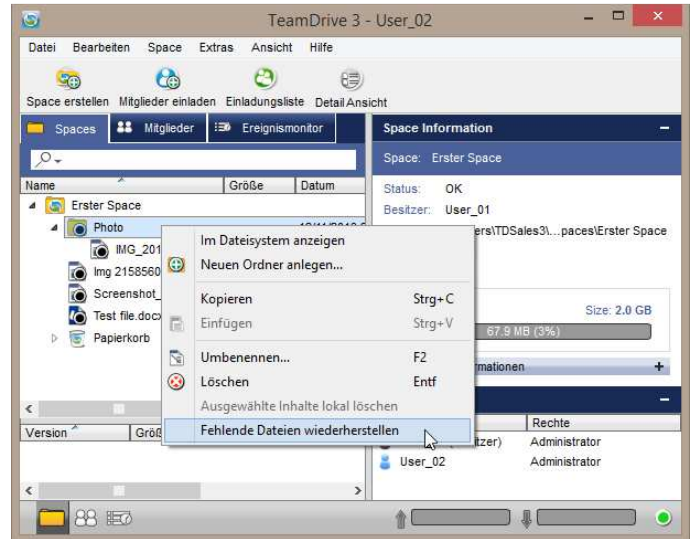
TeamDrive 3 - User_02

Datei Bearbeiten Space Extras Ansicht Hilfe

Space erstellen Mitglieder einladen Einladungsliste Detail Ansicht

Spaces Mitglieder Ereignismonitor

Name Größe Datum

Erster Space
Photo 
IMG_201
Img 2158560
Screenshot_
Test file.docx
Papierkorb

Version Größ

Im Dateisystem anzeigen
Neuen Ordner anlegen...
Kopieren Strg+C
Einfügen Strg+V
Umbenennen... F2
Löschen Entf
Ausgewählte Inhalte lokal löschen
Fehlende Dateien wiederherstellen

Space Information

Space: Erster Space

Status: OK
Besitzer: User_01
ers\TDSales3\...paces\Erster Space

Size: 2.0 GB
67.9 MB (3%)
rmationen +

Rechte
itzer) Administrator
User_02 Administrator